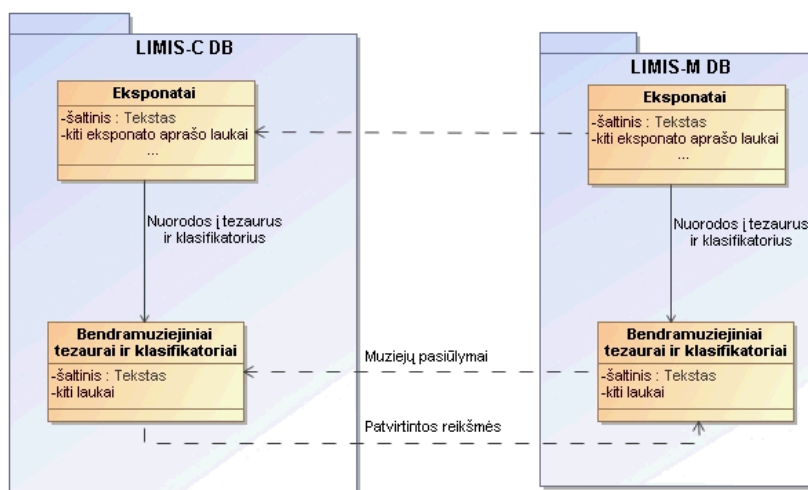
LIMIS-C DB

Eksponatai
-šaltinis : Tekstas
-kiti eksponato aprašo laukai
...

Nuorodos į tezaurus ir klasifikatorius

Bendramuziejiniai tezaurai ir klasifikatoriai
-šaltinis : Tekstas
-kiti laukai

LIMIS-M DB

Eksponatai
-šaltinis : Tekstas
-kiti eksponato aprašo laukai
...

Nuorodos į tezaurus ir klasifikatorius

Bendramuziejiniai tezaurai ir klasifikatoriai
-šaltinis : Tekstas
-kiti laukai

Muziejų pasiūlymai

Patvirtintos reikšmės